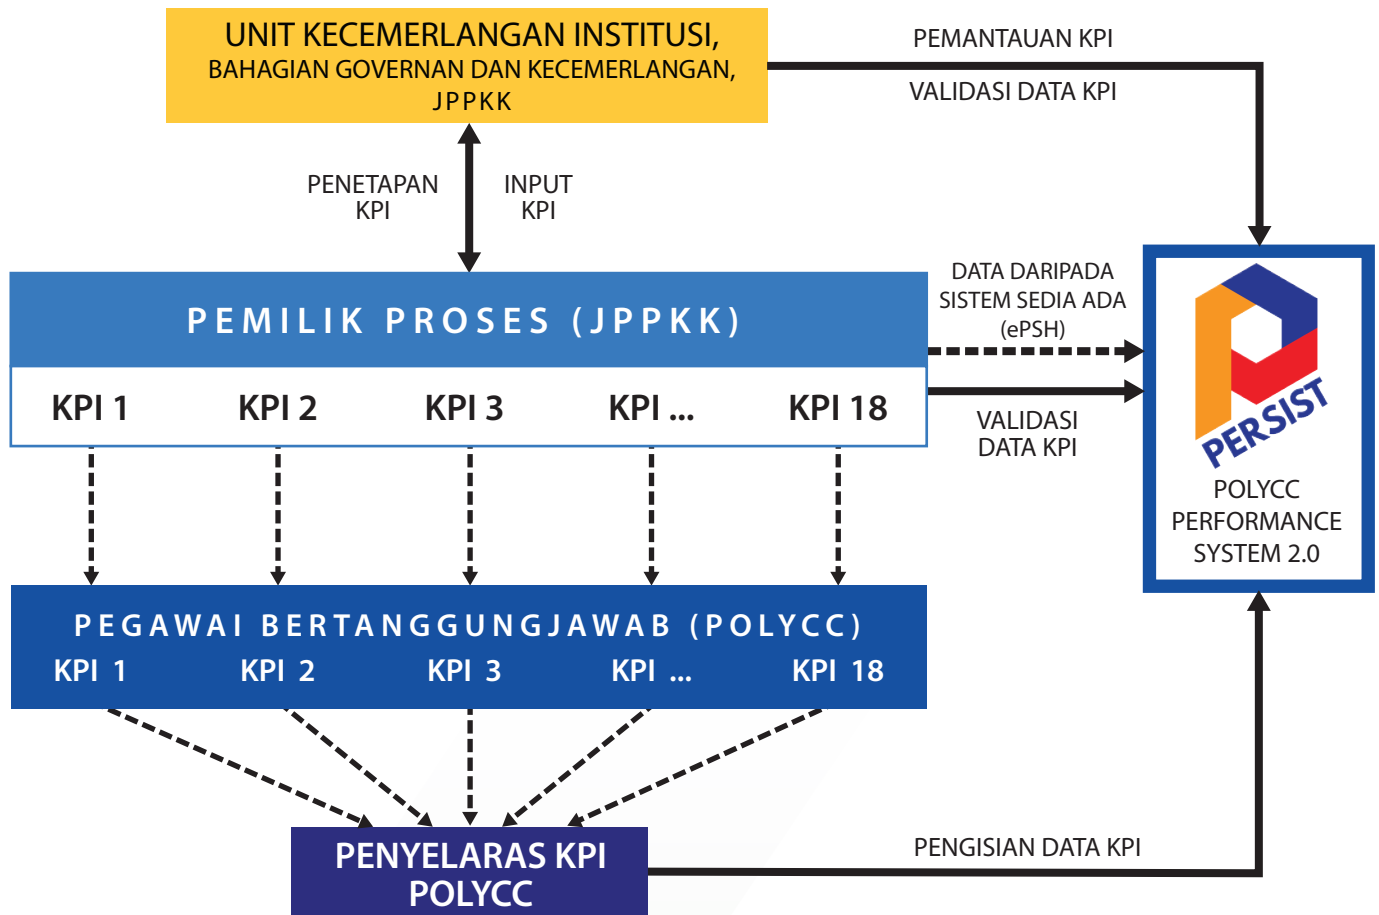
UNIT KECEMERLANGAN INSTITUSI,
BAHAGIAN GOVERNAN DAN KECEMERLANGAN,
JPPKK

PEMANTAUAN KPI

VALIDASI DATA KPI

PENETAPAN KPI

INPUT KPI

PEMILIK PROSES (JPPKK)

KPI 1 KPI 2 KPI 3 KPI ... KPI 18

DATA DARIPADA SISTEM SEDIA ADA (ePSH)

VALIDASI DATA KPI

PERSIST

POLYCC PERFORMANCE SYSTEM 2.0

PEGAWAI BERTANGGUNGJAWAB (POLYCC)

KPI 1 KPI 2 KPI 3 KPI ... KPI 18

PENYELARAS KPI POLYCC

PENGISIAN DATA KPI